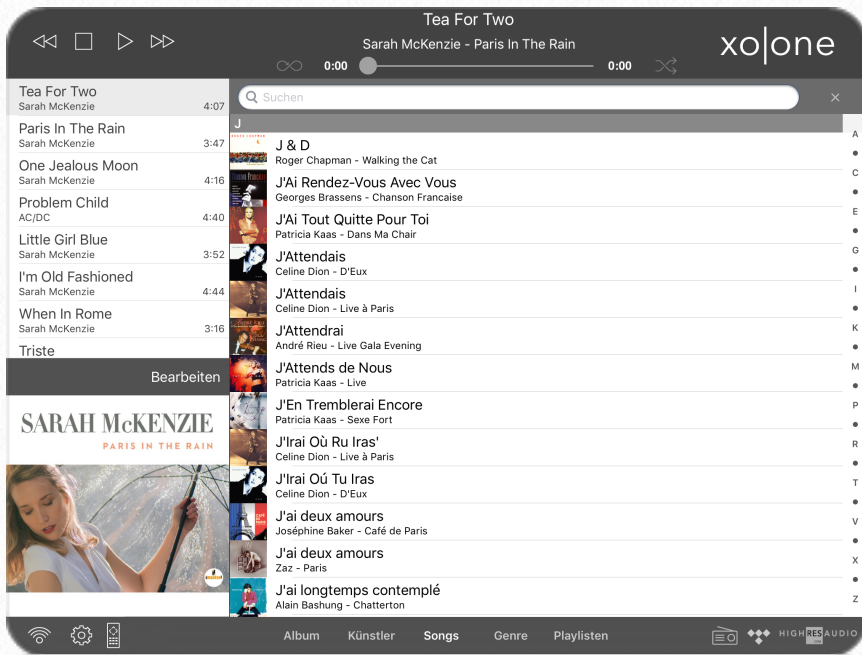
Tea For Two
Sarah McKenzie - Paris In The Rain
0:00 0:00
xo|one

Tea For Two
Sarah McKenzie 4:07
Paris In The Rain
Sarah McKenzie 3:47
One Jealous Moon
Sarah McKenzie 4:16
Problem Child
AC/DC 4:40
Little Girl Blue
Sarah McKenzie 3:52
I'm Old Fashioned
Sarah McKenzie 4:44
When In Rome
Sarah McKenzie 3:16
Triste

Bearbeiten

SARAH McKENZIE
PARIS IN THE RAIN

Suchen

J
J & D
Roger Chapman - Walking the Cat
J'Ai Rendez-Vous Avec Vous
Georges Brassens - Chanson Francaise
J'Ai Tout Quitte Pour Toi
Patricia Kaas - Dans Ma Chair
J'Attendais
Celine Dion - D'Eux
J'Attendais
Celine Dion - Live à Paris
J'Attendrai
André Rieu - Live Gala Evening
J'Attends de Nous
Patricia Kaas - Live
J'En Tremblerai Encore
Patricia Kaas - Sexe Fort
J'Irai Où Ru Iras'
Celine Dion - Live à Paris
J'Irai Oú Tu Iras
Celine Dion - D'Eux
J'ai deux amours
Joséphine Baker - Café de Paris
J'ai deux amours
Zaz - Paris
J'ai longtemps contemplé
Alain Bashung - Chatterton

A • C • E • G • I • K • M • P • R • T • V • X • Z

Album Künstler Songs Genre Playlisten
HIGH RES AUDIO